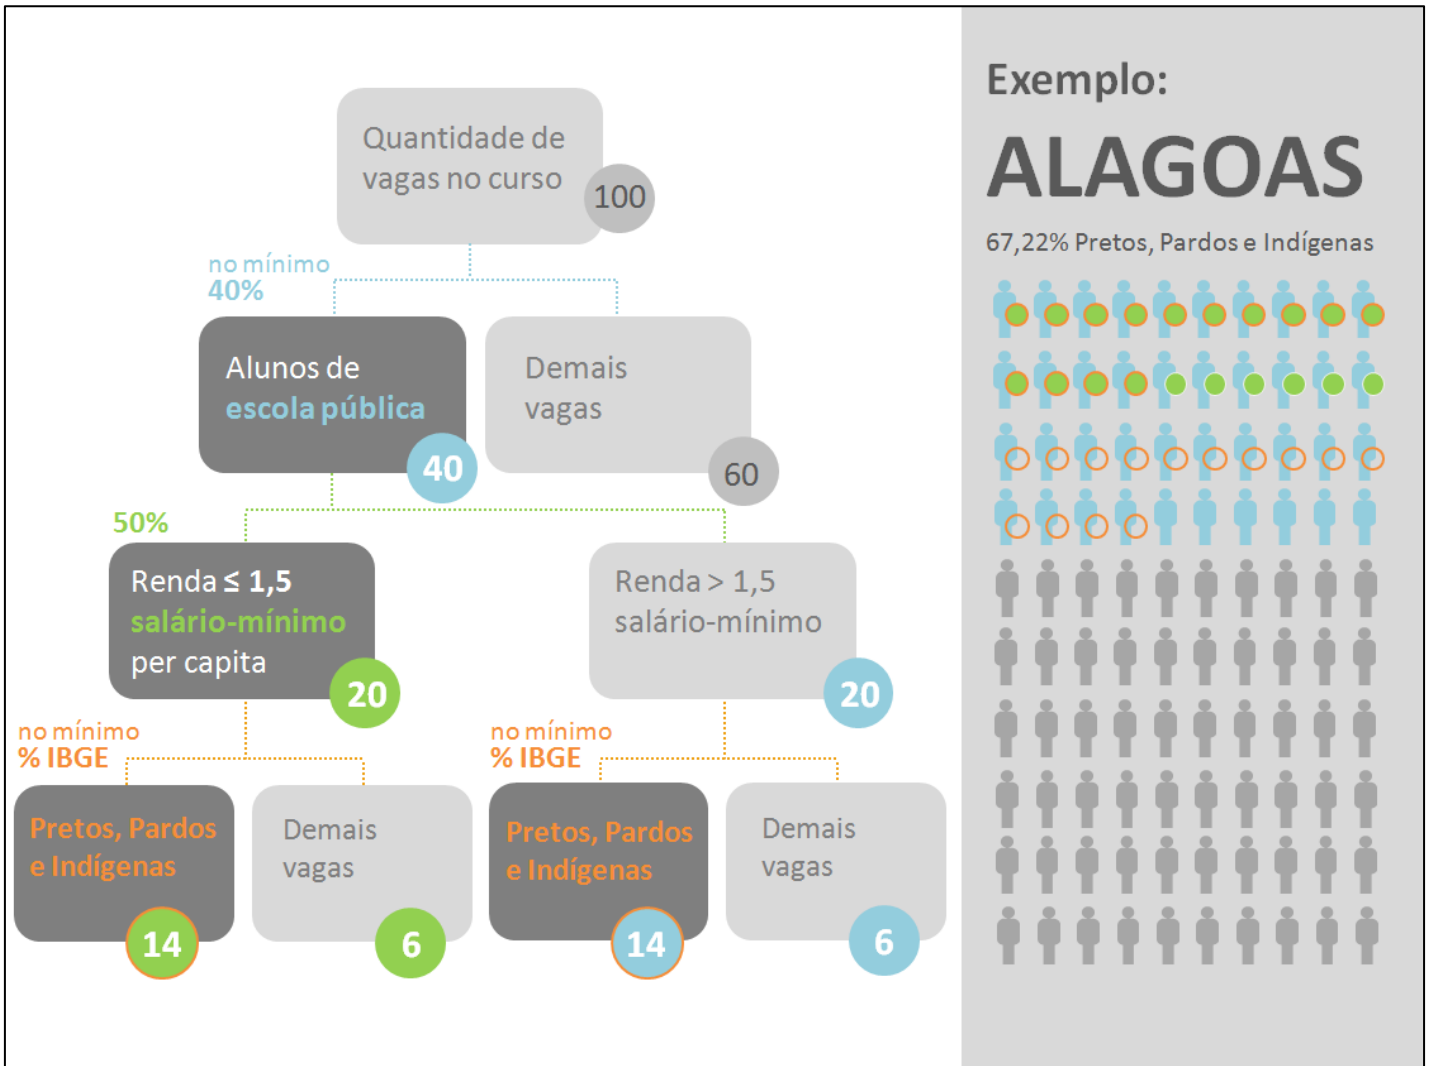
Quantidade de vagas no curso
100

no mínimo
40%

Alunos de escola pública
40

Demais vagas
60

50%

Renda ≤ 1,5 salário-mínimo per capita
20

Renda > 1,5 salário-mínimo
20

no mínimo
% IBGE

Pretos, Pardos e Indígenas
14

Demais vagas
6

no mínimo
% IBGE

Pretos, Pardos e Indígenas
14

Demais vagas
6

Exemplo:
ALAGOAS
67,22% Pretos, Pardos e Indígenas